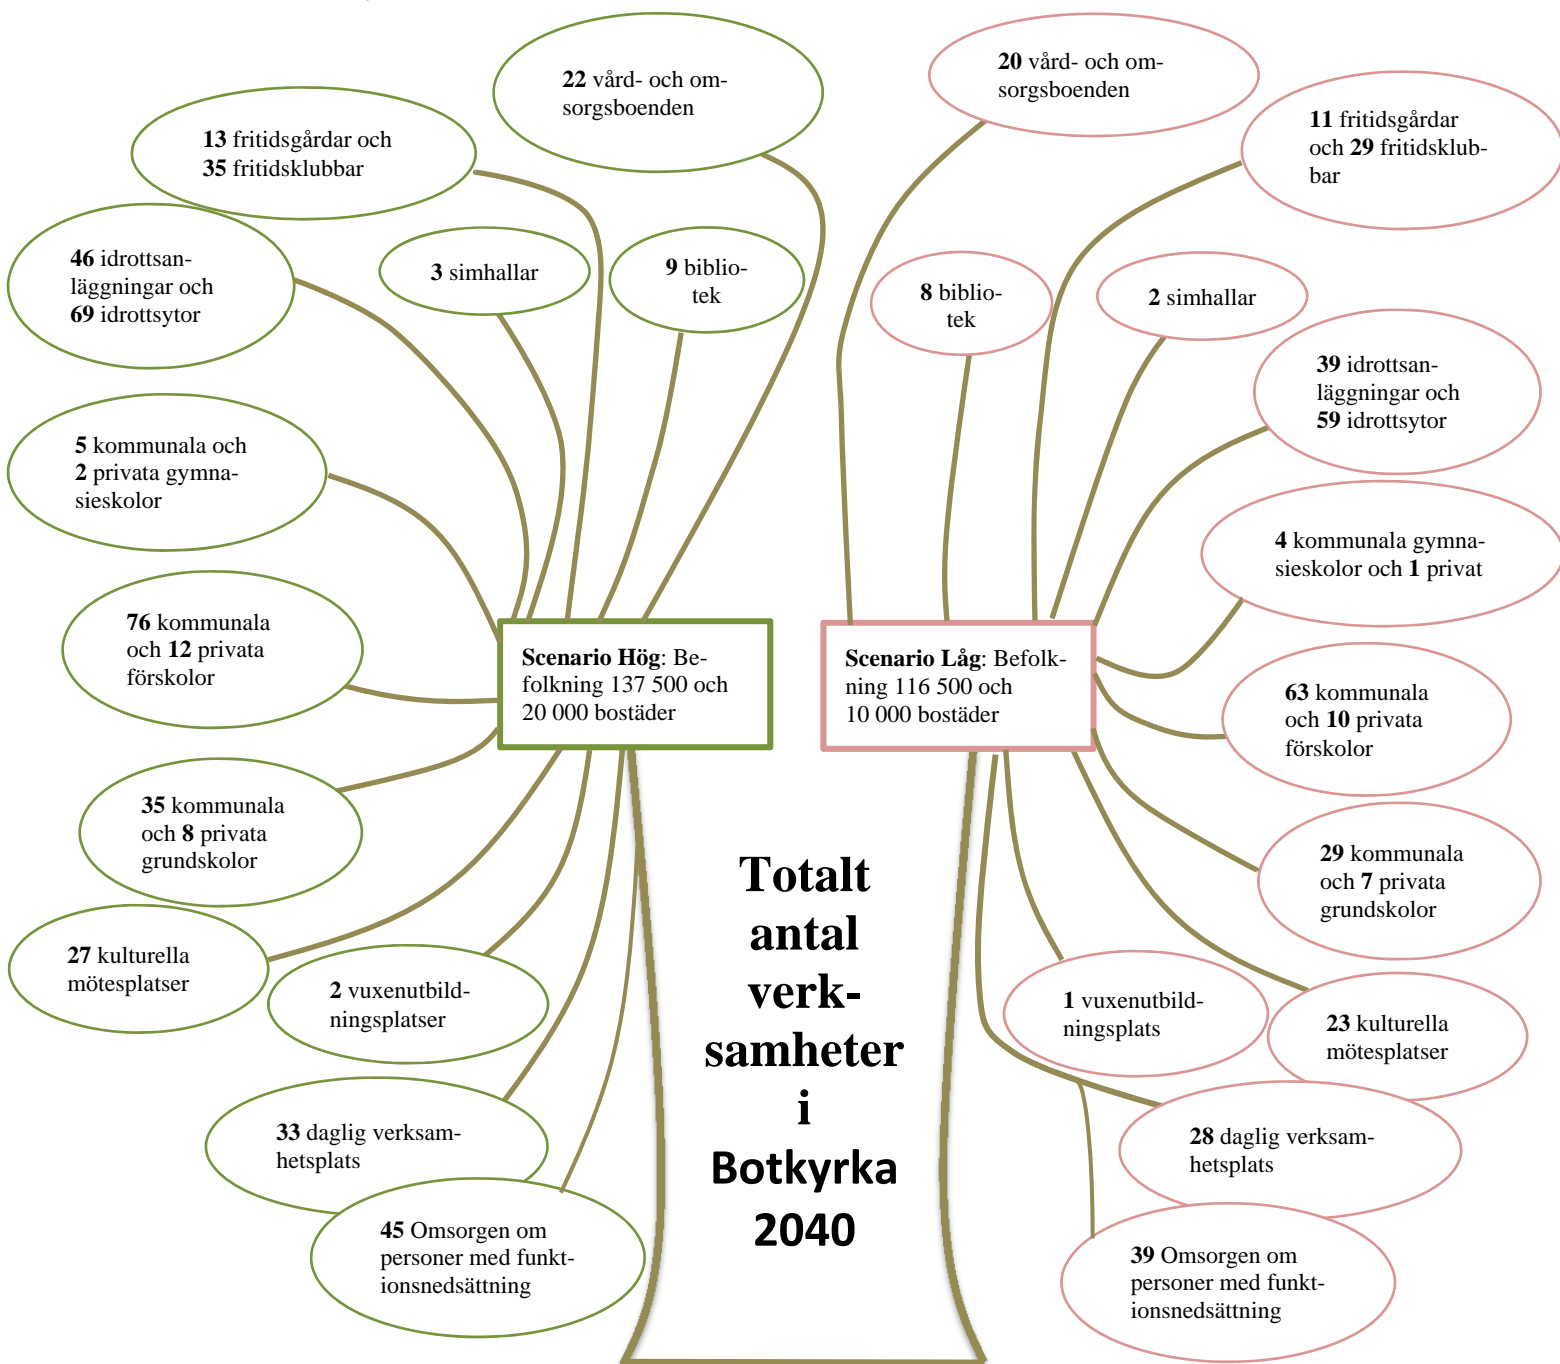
22 vård- och omsorgsboenden

13 fritidsgårdar och 35 fritidsklubbar

46 idrottsanläggningar och 69 idrottsytor

3 simhallar

9 bibliotek

5 kommunala och 2 privata gymnasieskolor

76 kommunala och 12 privata förskolor

Scenario Hög: Befolkning 137 500 och 20 000 bostäder

35 kommunala och 8 privata grundskolor

27 kulturella mötesplatser

2 vuxenutbildningsplatser

33 daglig verksamhetsplats

45 Omsorgen om personer med funktionsnedsättning

20 vård- och omsorgsboenden

11 fritidsgårdar och 29 fritidsklubbar

8 bibliotek

2 simhallar

39 idrottsanläggningar och 59 idrottsytor

4 kommunala gymnasieskolor och 1 privat

Scenario Låg: Befolkning 116 500 och 10 000 bostäder

63 kommunala och 10 privata förskolor

29 kommunala och 7 privata grundskolor

1 vuxenutbildningsplats

23 kulturella mötesplatser

28 daglig verksamhetsplats

39 Omsorgen om personer med funktionsnedsättning

Totalt antal verksamheter i Botkyrka 2040